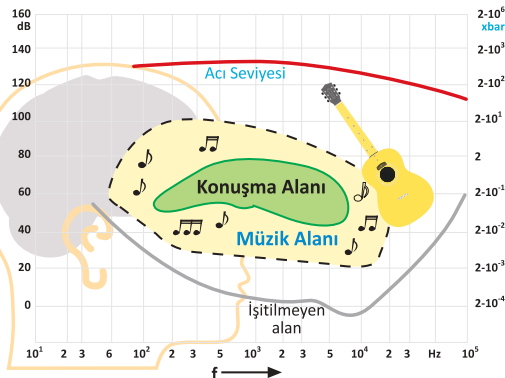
160
dB
140
120
100
80
60
40
20
0

$2 \cdot 10^6$
xbar
$2 \cdot 10^3$
$2 \cdot 10^2$
$2 \cdot 10^1$
2
$2 \cdot 10^{-1}$
$2 \cdot 10^{-2}$
$2 \cdot 10^{-3}$
$2 \cdot 10^{-4}$

Acı Seviyesi

Konuşma Alanı

Müzik Alanı

İşitilmeyen alan

$10^1$ 2 3 6 $10^2$ 2 3 5 $10^3$ 2 3 5 $10^4$ 2 3 Hz $10^5$

f